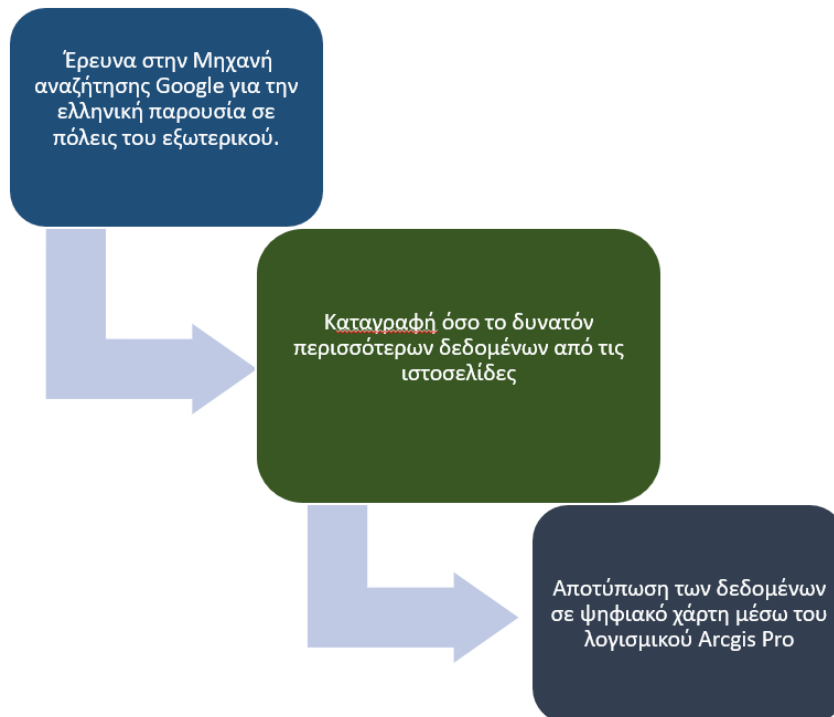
Έρευνα στην Μηχανή αναζήτησης Google για την ελληνική παρουσία σε πόλεις του εξωτερικού.

Καταγραφή όσο το δυνατόν περισσότερων δεδομένων από τις ιστοσελίδες

Αποτύπωση των δεδομένων σε ψηφιακό χάρτη μέσω του λογισμικού Arcgis Pro